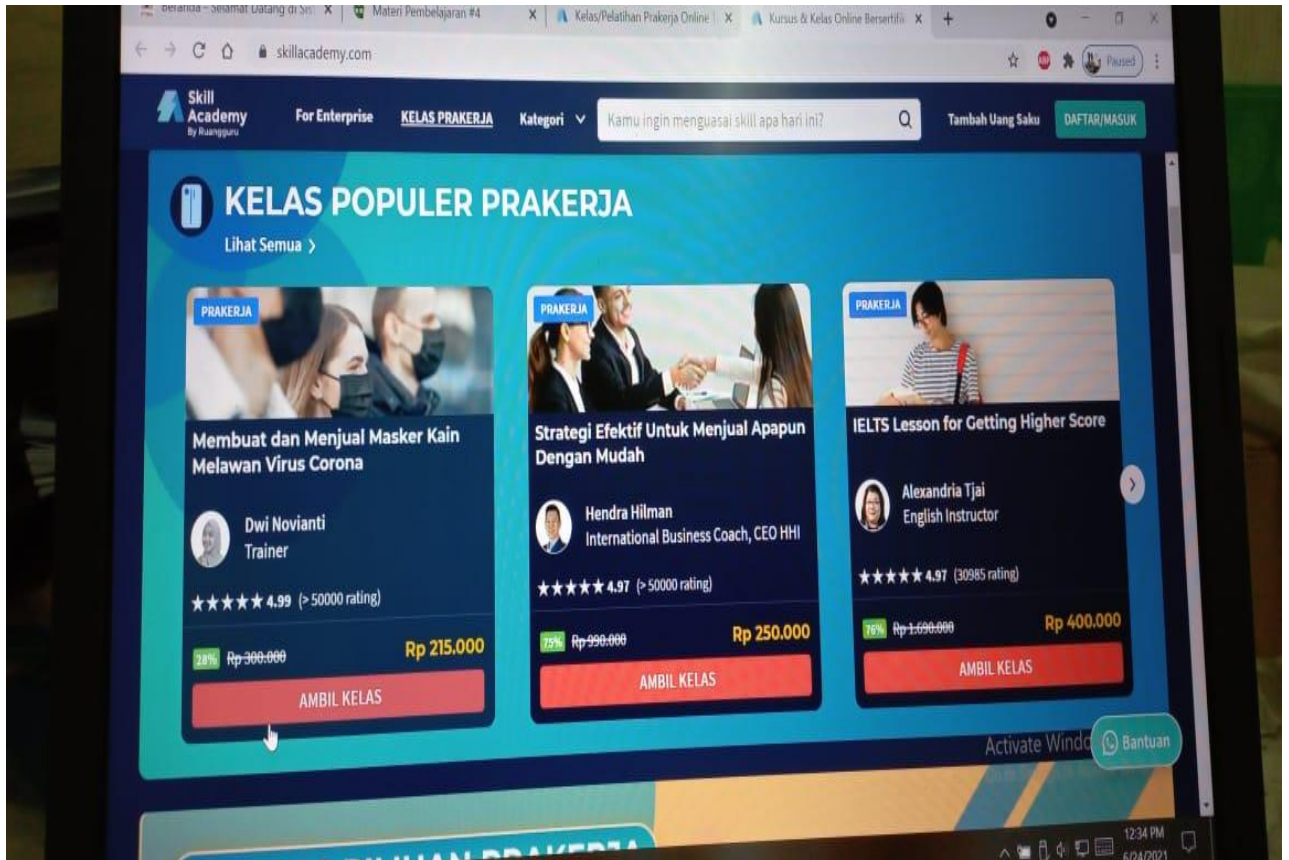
Beranda - Selamat Datang di Si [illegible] | Materi Pembelajaran #4 | Kelas/Pelatihan Prakerja Online | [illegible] | Kursus & Kelas Online Bersertifi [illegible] | +

skillacademy.com

Paused

Skill Academy By Ruangguru

For Enterprise | KELAS PRAKERJA | Kategori | Kamu ingin menguasai skill apa hari ini? | Tambah Uang Saku | DAFTAR/MASUK

KELAS POPULER PRAKERJA

Lihat Semua >

PRAKERJA

Membuat dan Menjual Masker Kain Melawan Virus Corona

Dwi Novianti
Trainer

★★★★★ 4.99 (> 50000 rating)

28% Rp 300.000 Rp 215.000

AMBIL KELAS

PRAKERJA

Strategi Efektif Untuk Menjual Apapun Dengan Mudah

Hendra Hilman
International Business Coach, CEO HHI

★★★★★ 4.97 (> 50000 rating)

75% Rp 990.000 Rp 250.000

AMBIL KELAS

PRAKERJA

IELTS Lesson for Getting Higher Score

Alexandria Tjai
English Instructor

★★★★★ 4.97 (30985 rating)

76% Rp 1.690.000 Rp 400.000

AMBIL KELAS

Activate Windo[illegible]

Bantuan

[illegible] PRAKERJA

12:34 PM
6/24/2021